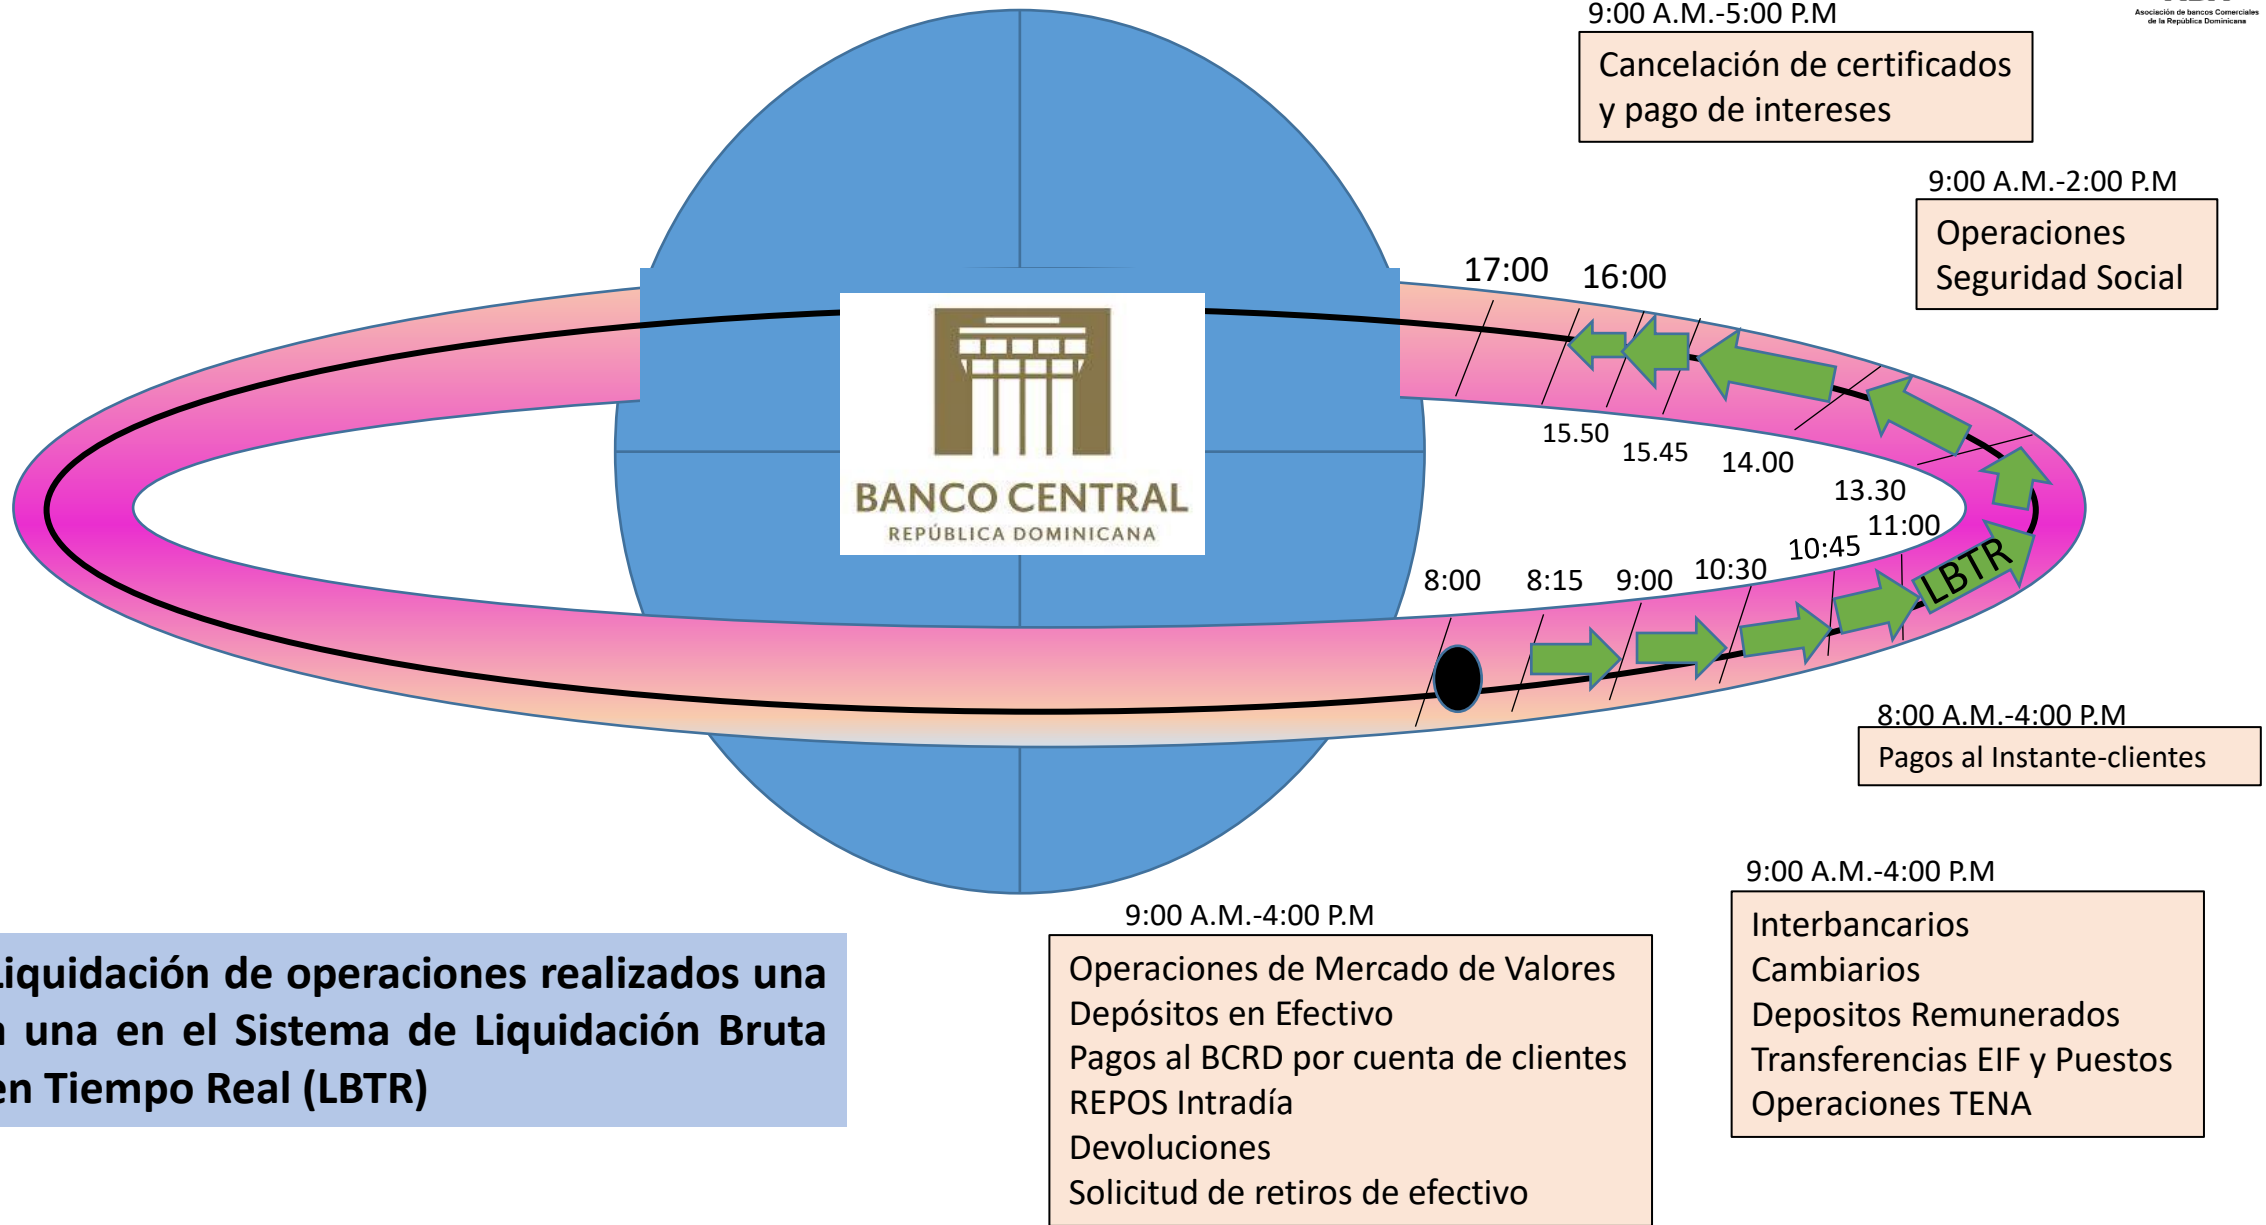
Asociación de bancos Comerciales de la República Dominicana

9:00 A.M.-5:00 P.M

Cancelación de certificados y pago de intereses

9:00 A.M.-2:00 P.M

Operaciones Seguridad Social

17:00 16:00

15.50 15.45 14.00 13.30 11:00 10:45 10:30 9:00 8:15 8:00

LBTR

BANCO CENTRAL
REPÚBLICA DOMINICANA

8:00 A.M.-4:00 P.M

Pagos al Instante-clientes

9:00 A.M.-4:00 P.M

Interbancarios
Cambiarios
Depositos Remunerados
Transferencias EIF y Puestos
Operaciones TENA

9:00 A.M.-4:00 P.M

Operaciones de Mercado de Valores
Depósitos en Efectivo
Pagos al BCRD por cuenta de clientes
REPOS Intradía
Devoluciones
Solicitud de retiros de efectivo

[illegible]iquidación de operaciones realizados una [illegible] una en el Sistema de Liquidación Bruta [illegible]en Tiempo Real (LBTR)